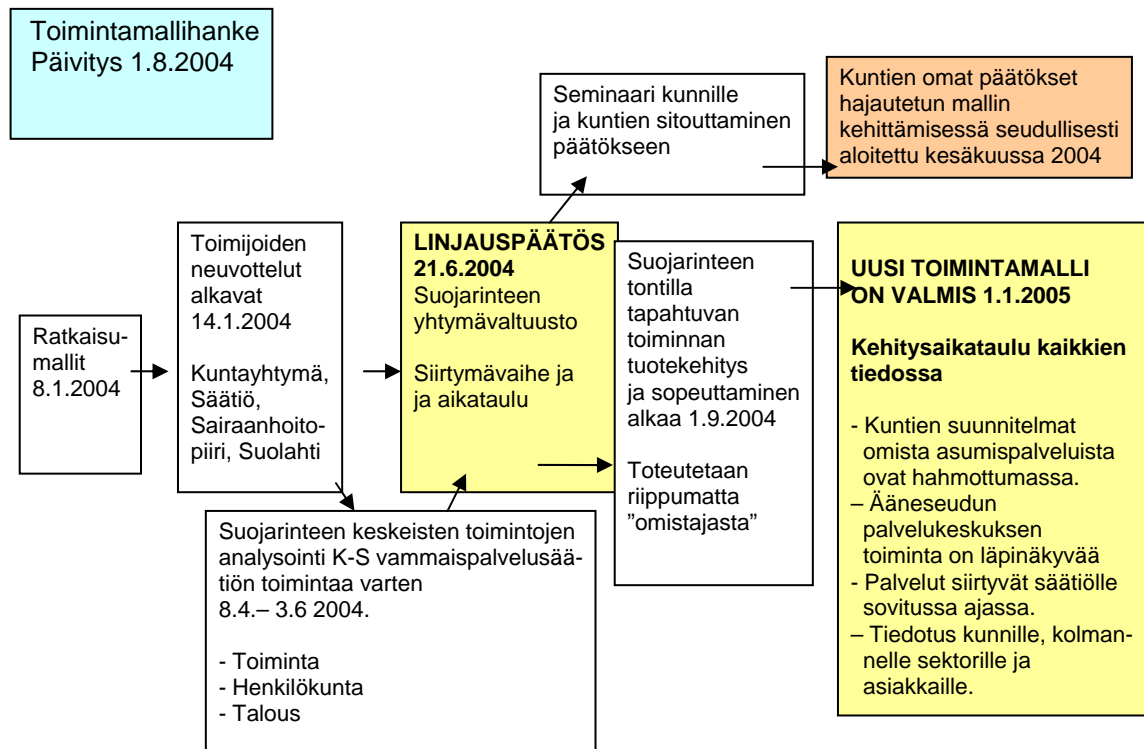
Toimintamallihanke
Päivitys 1.8.2004

Seminaari kunnille ja kuntien sitouttaminen päätökseen

Kuntien omat päätökset hajautetun mallin kehittämisessä seudullisesti aloitettu kesäkuussa 2004

Ratkaisumallit 8.1.2004

Toimijoiden neuvottelut alkavat 14.1.2004

Kuntayhtymä, Säätiö, Sairaanhoitopiiri, Suolahti

**LINJAUSPÄÄTÖS 21.6.2004**
Suojarinteen yhtymävaltuusto

Siirtymävaihe ja ja aikataulu

Suojarinteen tontilla tapahtuvan toiminnan tuotekehitys ja sopeuttaminen alkaa 1.9.2004

Toteutetaan riippumatta "omistajasta"

**UUSI TOIMINTAMALLI ON VALMIS 1.1.2005**

**Kehitysaikataulu kaikkien tiedossa**

- Kuntien suunnitelmat omista asumispalveluista ovat hahmottumassa.
– Ääneseudun palvelukeskuksen toiminta on läpinäkyvää
- Palvelut siirtyvät säätiölle sovitussa ajassa.
– Tiedotus kunnille, kolmannelle sektorille ja asiakkaille.

Suojarinteen keskeisten toimintojen analysointi K-S vammaispalvelusäätiön toimintaa varten 8.4.– 3.6 2004.

- Toiminta
- Henkilökunta
- Talous